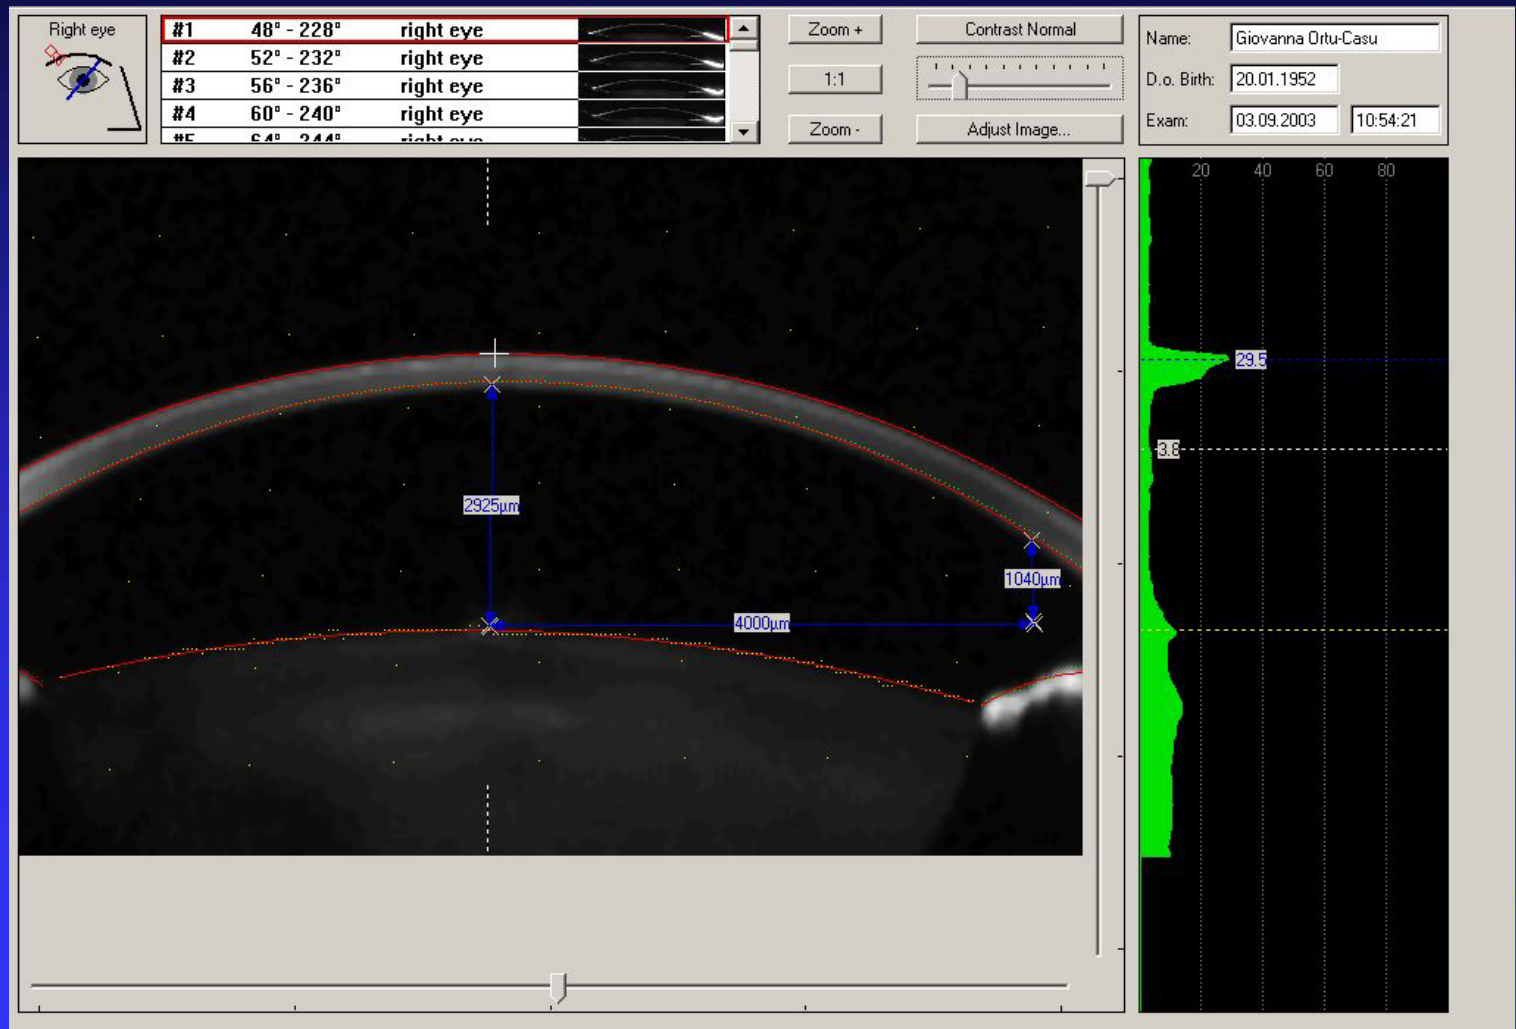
Right eye

| #1 | 48° - 228° | right eye |
|---|---|---|
| #2 | 52° - 232° | right eye |
| #3 | 56° - 236° | right eye |
| #4 | 60° - 240° | right eye |
| #5 | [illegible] | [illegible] |

Zoom +

1:1

Zoom -

Contrast Normal

Adjust Image...

Name: Giovanna Ortu-Casu

D.o. Birth: 20.01.1952

Exam: 03.09.2003 10:54:21

2925µm

1040µm

4000µm

20 40 60 80

29.5

3.8